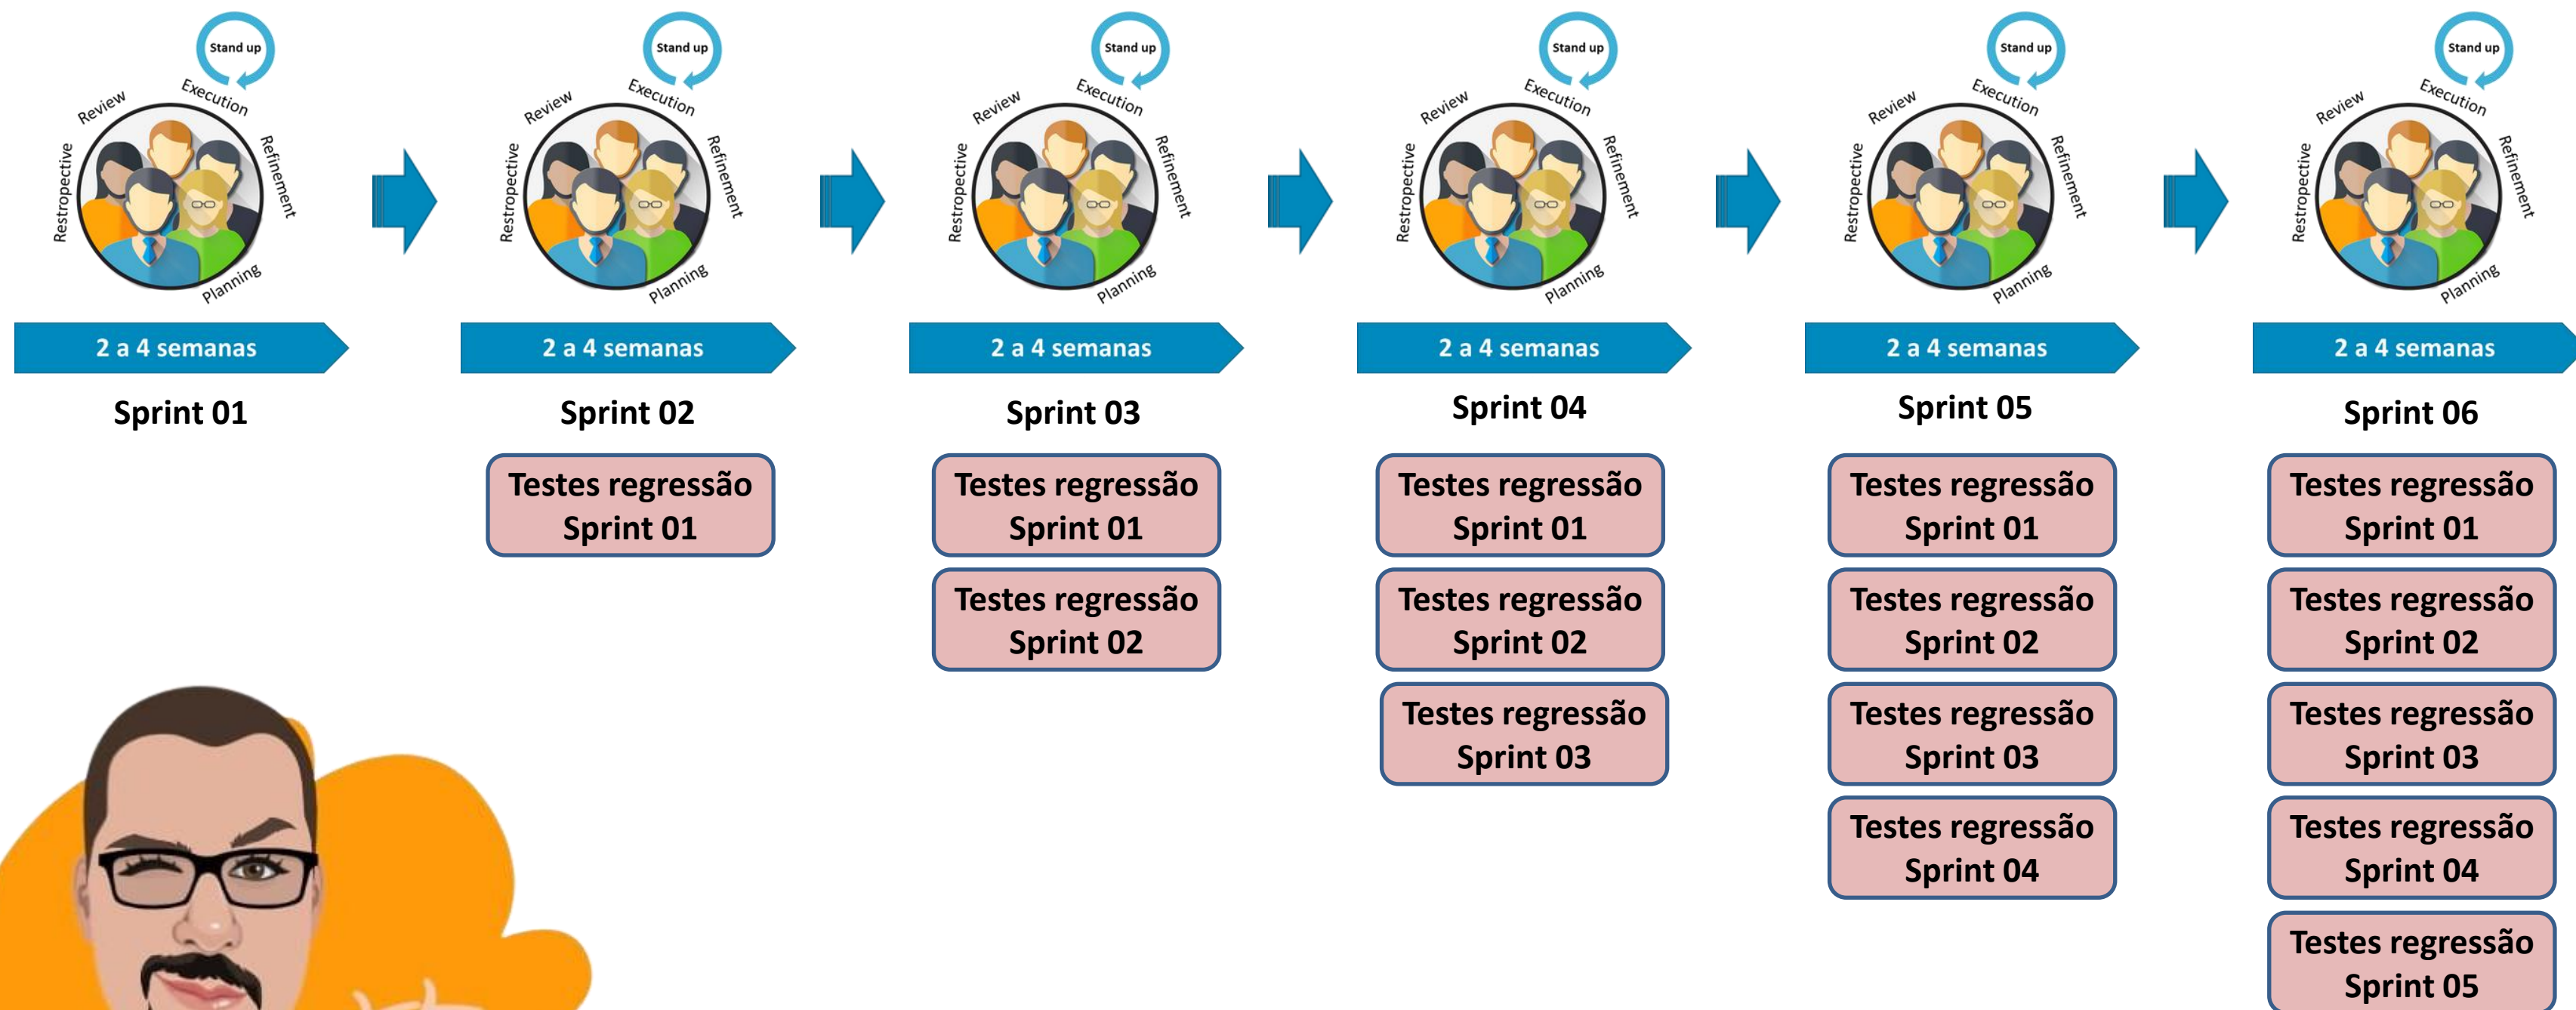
Stand up
Execution
Refinement
Planning
Restropective
Review

2 a 4 semanas

Sprint 01

Stand up
Execution
Refinement
Planning
Restropective
Review

2 a 4 semanas

Sprint 02

Testes regressão Sprint 01

Stand up
Execution
Refinement
Planning
Restropective
Review

2 a 4 semanas

Sprint 03

Testes regressão Sprint 01

Testes regressão Sprint 02

Stand up
Execution
Refinement
Planning
Restropective
Review

2 a 4 semanas

Sprint 04

Testes regressão Sprint 01

Testes regressão Sprint 02

Testes regressão Sprint 03

Stand up
Execution
Refinement
Planning
Restropective
Review

2 a 4 semanas

Sprint 05

Testes regressão Sprint 01

Testes regressão Sprint 02

Testes regressão Sprint 03

Testes regressão Sprint 04

Stand up
Execution
Refinement
Planning
Restropective
Review

2 a 4 semanas

Sprint 06

Testes regressão Sprint 01

Testes regressão Sprint 02

Testes regressão Sprint 03

Testes regressão Sprint 04

Testes regressão Sprint 05